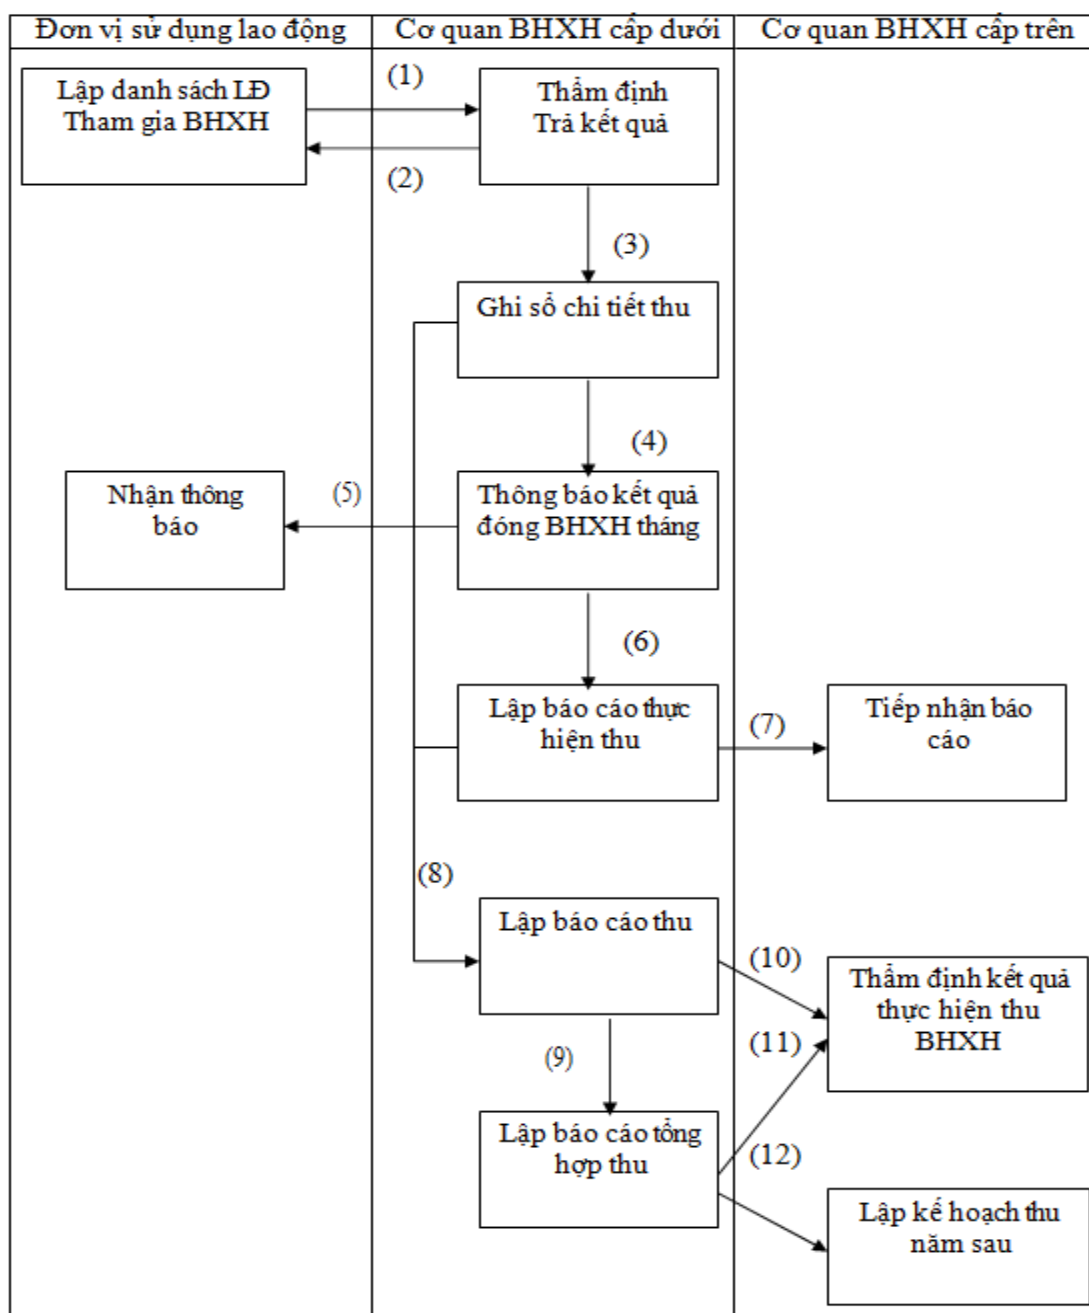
Đơn vị sử dụng lao động

Cơ quan BHXH cấp dưới

Cơ quan BHXH cấp trên

Lập danh sách LĐ Tham gia BHXH

(1)

Thẩm định Trả kết quả

(2)

(3)

Ghi sổ chi tiết thu

(4)

Nhận thông báo

(5)

Thông báo kết quả đóng BHXH tháng

(6)

Lập báo cáo thực hiện thu

(7)

Tiếp nhận báo cáo

(8)

Lập báo cáo thu

(10)

Thẩm định kết quả thực hiện thu BHXH

(11)

(9)

Lập báo cáo tổng hợp thu

(12)

Lập kế hoạch thu năm sau